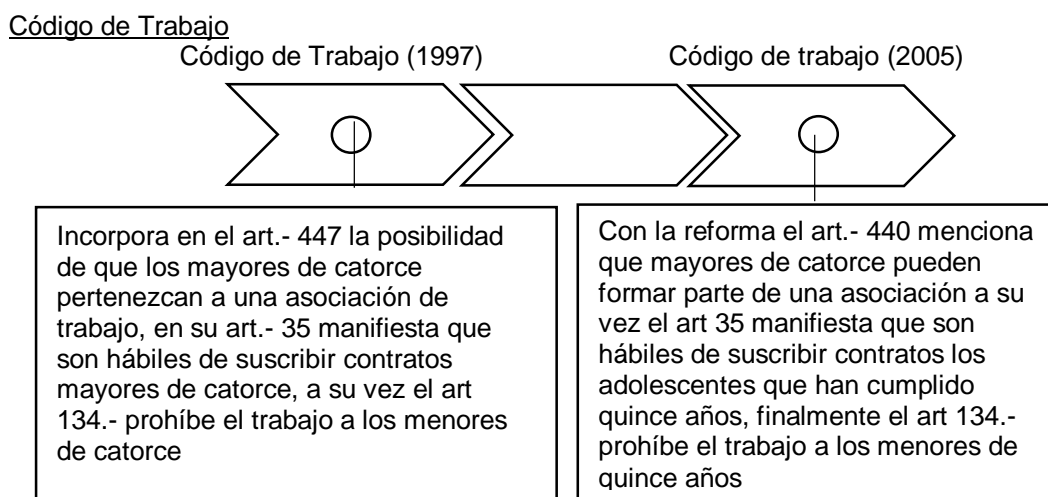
Código de Trabajo

Código de Trabajo (1997)

Código de trabajo (2005)

Incorpora en el art.- 447 la posibilidad de que los mayores de catorce pertenezcan a una asociación de trabajo, en su art.- 35 manifiesta que son hábiles de suscribir contratos mayores de catorce, a su vez el art 134.- prohíbe el trabajo a los menores de catorce

Con la reforma el art.- 440 menciona que mayores de catorce pueden formar parte de una asociación a su vez el art 35 manifiesta que son hábiles de suscribir contratos los adolescentes que han cumplido quince años, finalmente el art 134.- prohíbe el trabajo a los menores de quince años